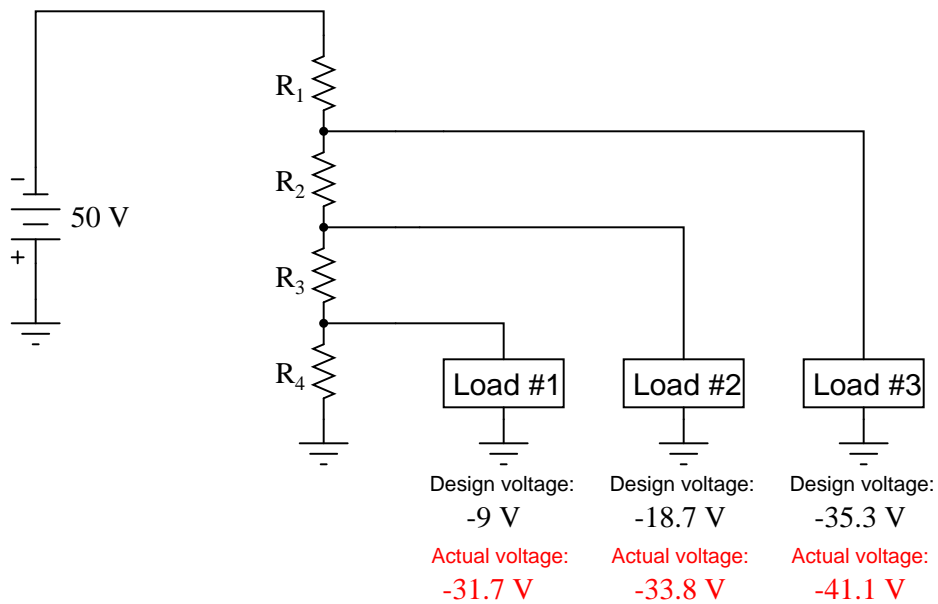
$R_1$

$R_2$

$R_3$

$R_4$

−

50 V

+

Load #1

Load #2

Load #3

Design voltage:
-9 V
Actual voltage:
-31.7 V

Design voltage:
-18.7 V
Actual voltage:
-33.8 V

Design voltage:
-35.3 V
Actual voltage:
-41.1 V